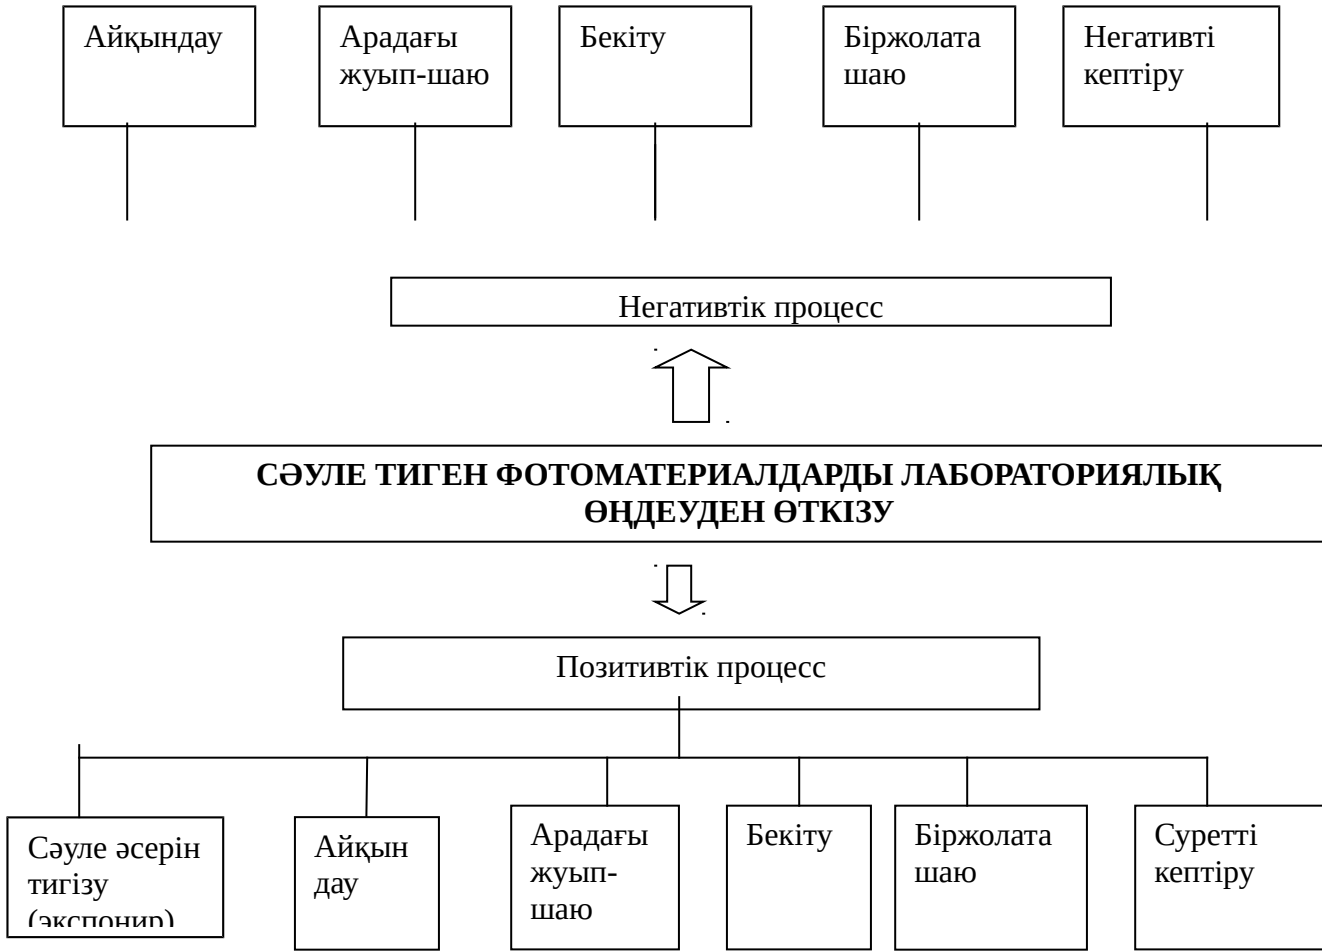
Айқындау

Арадағы жуып-шаю

Бекіту

Біржолата шаю

Негативті кептіру

Негативтік процесс

СӘУЛЕ ТИГЕН ФОТОМАТЕРИАЛДАРДЫ ЛАБОРАТОРИЯЛЫҚ ӨҢДЕУДЕН ӨТКІЗУ

Позитивтік процесс

Сәуле әсерін тигізу (экспонир)

Айқын дау

Арадағы жуып-шаю

Бекіту

Біржолата шаю

Суретті кептіру